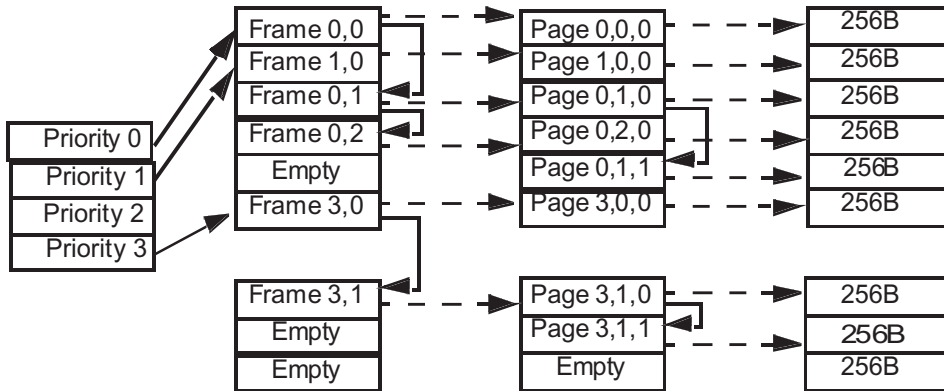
Priority 0
Priority 1
Priority 2
Priority 3

Frame 0,0
Frame 1,0
Frame 0,1
Frame 0,2
Empty
Frame 3,0

Frame 3,1
Empty
Empty

Page 0,0,0
Page 1,0,0
Page 0,1,0
Page 0,2,0
Page 0,1,1
Page 3,0,0

Page 3,1,0
Page 3,1,1
Empty

256B
256B
256B
256B
256B
256B

256B
256B
256B